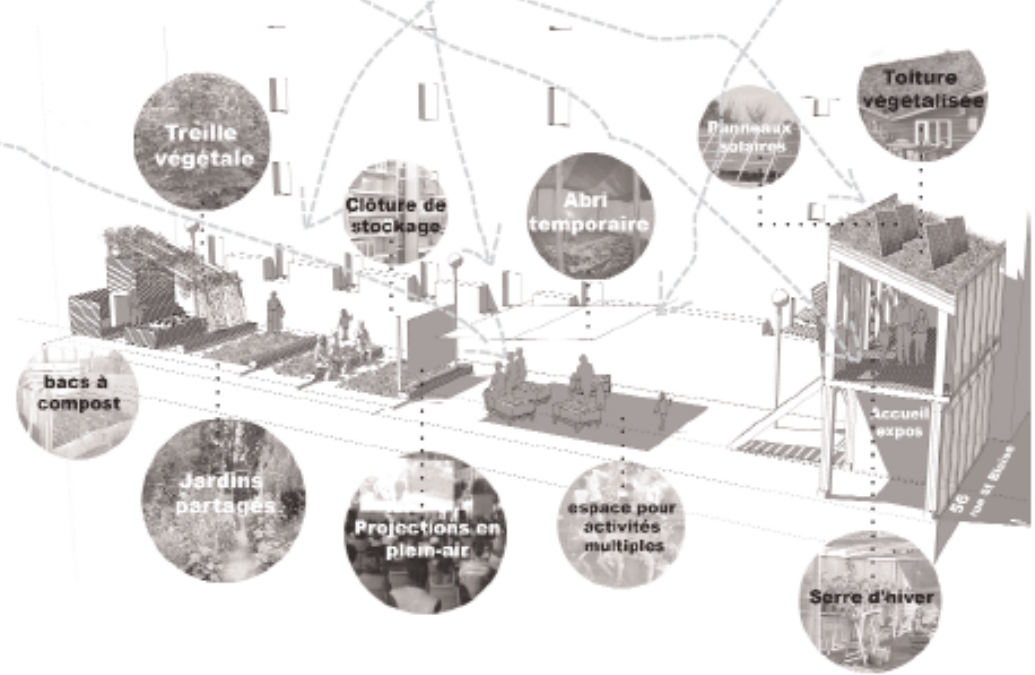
Treille végétale

Clôture de stockage

Abri temporaire

Panneaux solaires

Toiture végetalisée

bacs à compost

Jardins partagés

Projections en plein-air

espace pour activités multiples

Accueil expos

56 rue st Blaise

Serre d'hiver